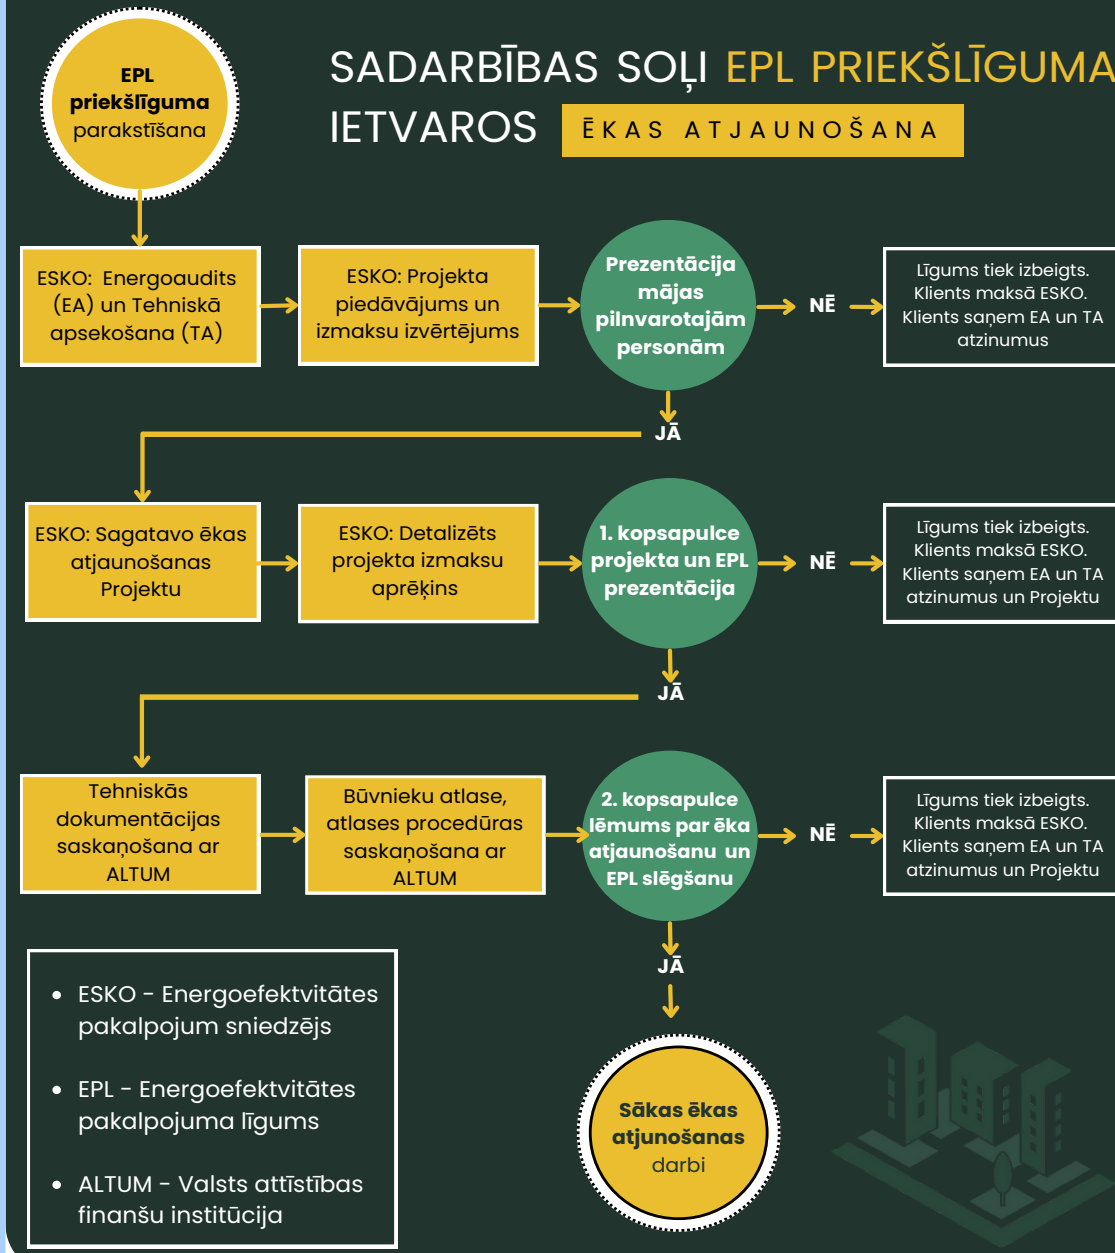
EPL priekšlīguma parakstīšana

SADARBĪBAS SOĻI EPL PRIEKŠLĪGUMA IETVAROS

ĒKAS ATJAUNOŠANA

ESKO: Energoaudits (EA) un Tehniskā apsekošana (TA)

ESKO: Projekta piedāvājums un izmaksu izvērtējums

Prezentācija mājas pilnvarotajām personām

NĒ

Līgums tiek izbeigts. Klients maksā ESKO. Klients saņem EA un TA atzinumus

JĀ

ESKO: Sagatavo ēkas atjaunošanas Projektu

ESKO: Detalizēts projekta izmaksu aprēķins

1. kopsapulce projekta un EPL prezentācija

NĒ

Līgums tiek izbeigts. Klients maksā ESKO. Klients saņem EA un TA atzinumus un Projektu

JĀ

Tehniskās dokumentācijas saskaņošana ar ALTUM

Būvnieku atlase, atlases procedūras saskaņošana ar ALTUM

2. kopsapulce lēmums par ēka atjaunošanu un EPL slēgšanu

NĒ

Līgums tiek izbeigts. Klients maksā ESKO. Klients saņem EA un TA atzinumus un Projektu

JĀ

- ESKO - Energoefektvitātes pakalpojum sniedzējs
- EPL - Energoefektvitātes pakalpojuma līgums
- ALTUM - Valsts attīstības finanšu institūcija

Sākas ēkas atjunošanas darbi